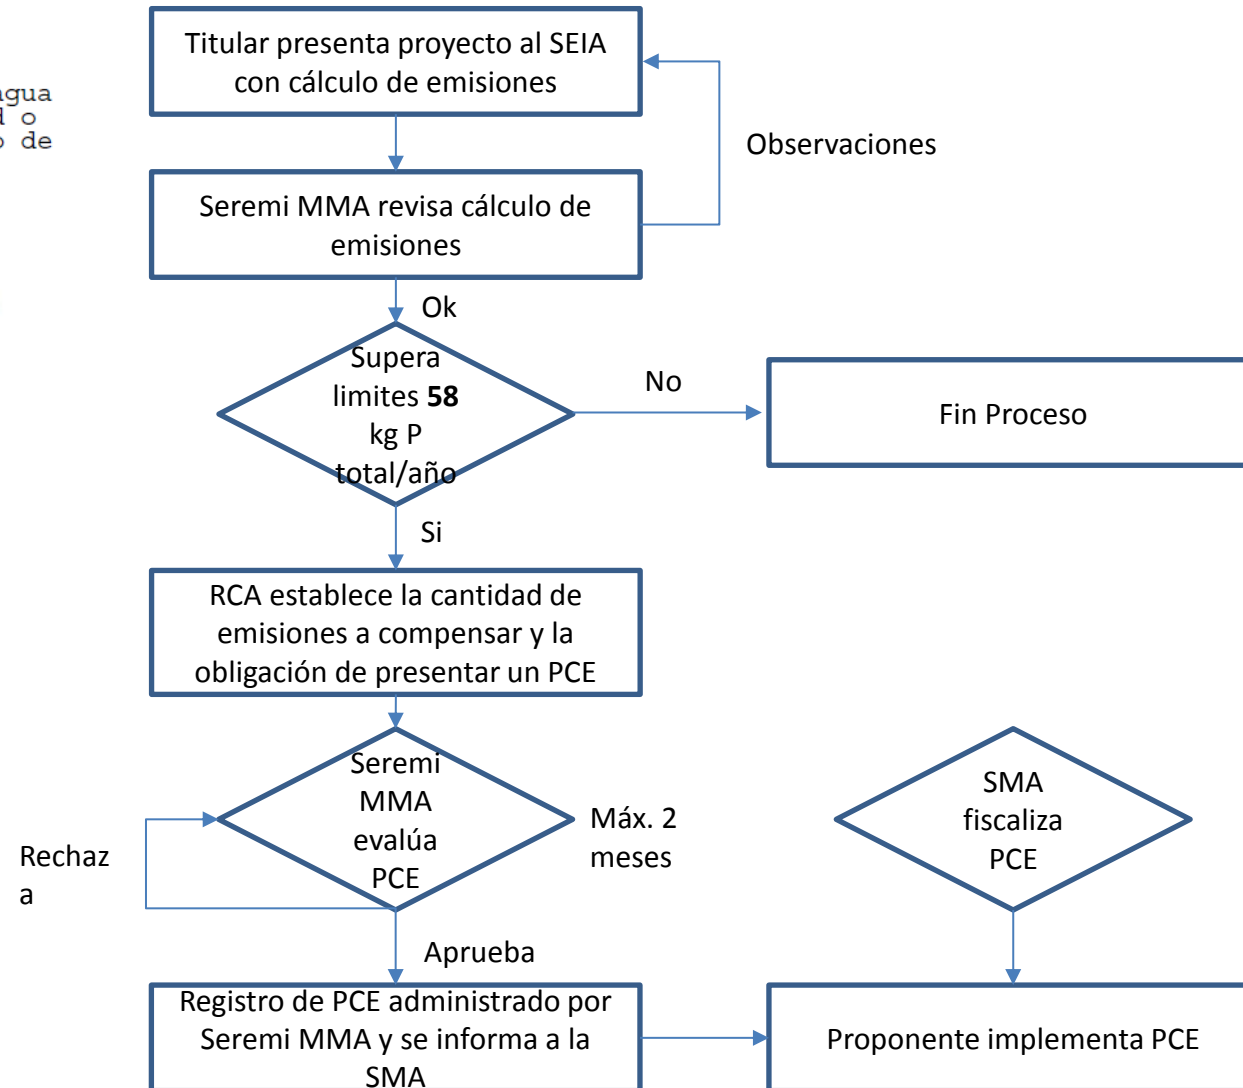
gua
d o
o de

Titular presenta proyecto al SEIA con cálculo de emisiones

Observaciones

Seremi MMA revisa cálculo de emisiones

Ok

Supera limites **58** kg P total/año

No

Fin Proceso

Si

RCA establece la cantidad de emisiones a compensar y la obligación de presentar un PCE

Rechaza

Seremi MMA evalúa PCE

Máx. 2 meses

SMA fiscaliza PCE

Aprueba

Registro de PCE administrado por Seremi MMA y se informa a la SMA

Proponente implementa PCE